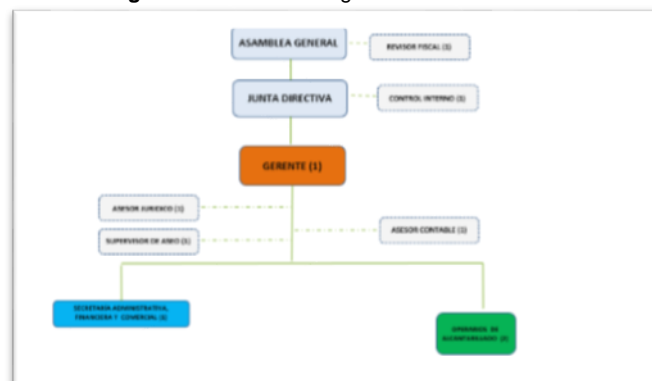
ASAMBLEA GENERAL

REVISOR FISCAL (1)

JUNTA DIRECTIVA

CONTROL INTERNO (1)

GERENTE (1)

ASESOR JURIDICO (1)

SUPERVISOR DE AREA (1)

ASESOR CONTABLE (1)

SECRETARIA ADMINISTRATIVA, FINANCIERA Y COMERCIAL (1)

OPERARIOS DE ALCANTARILLADO (2)